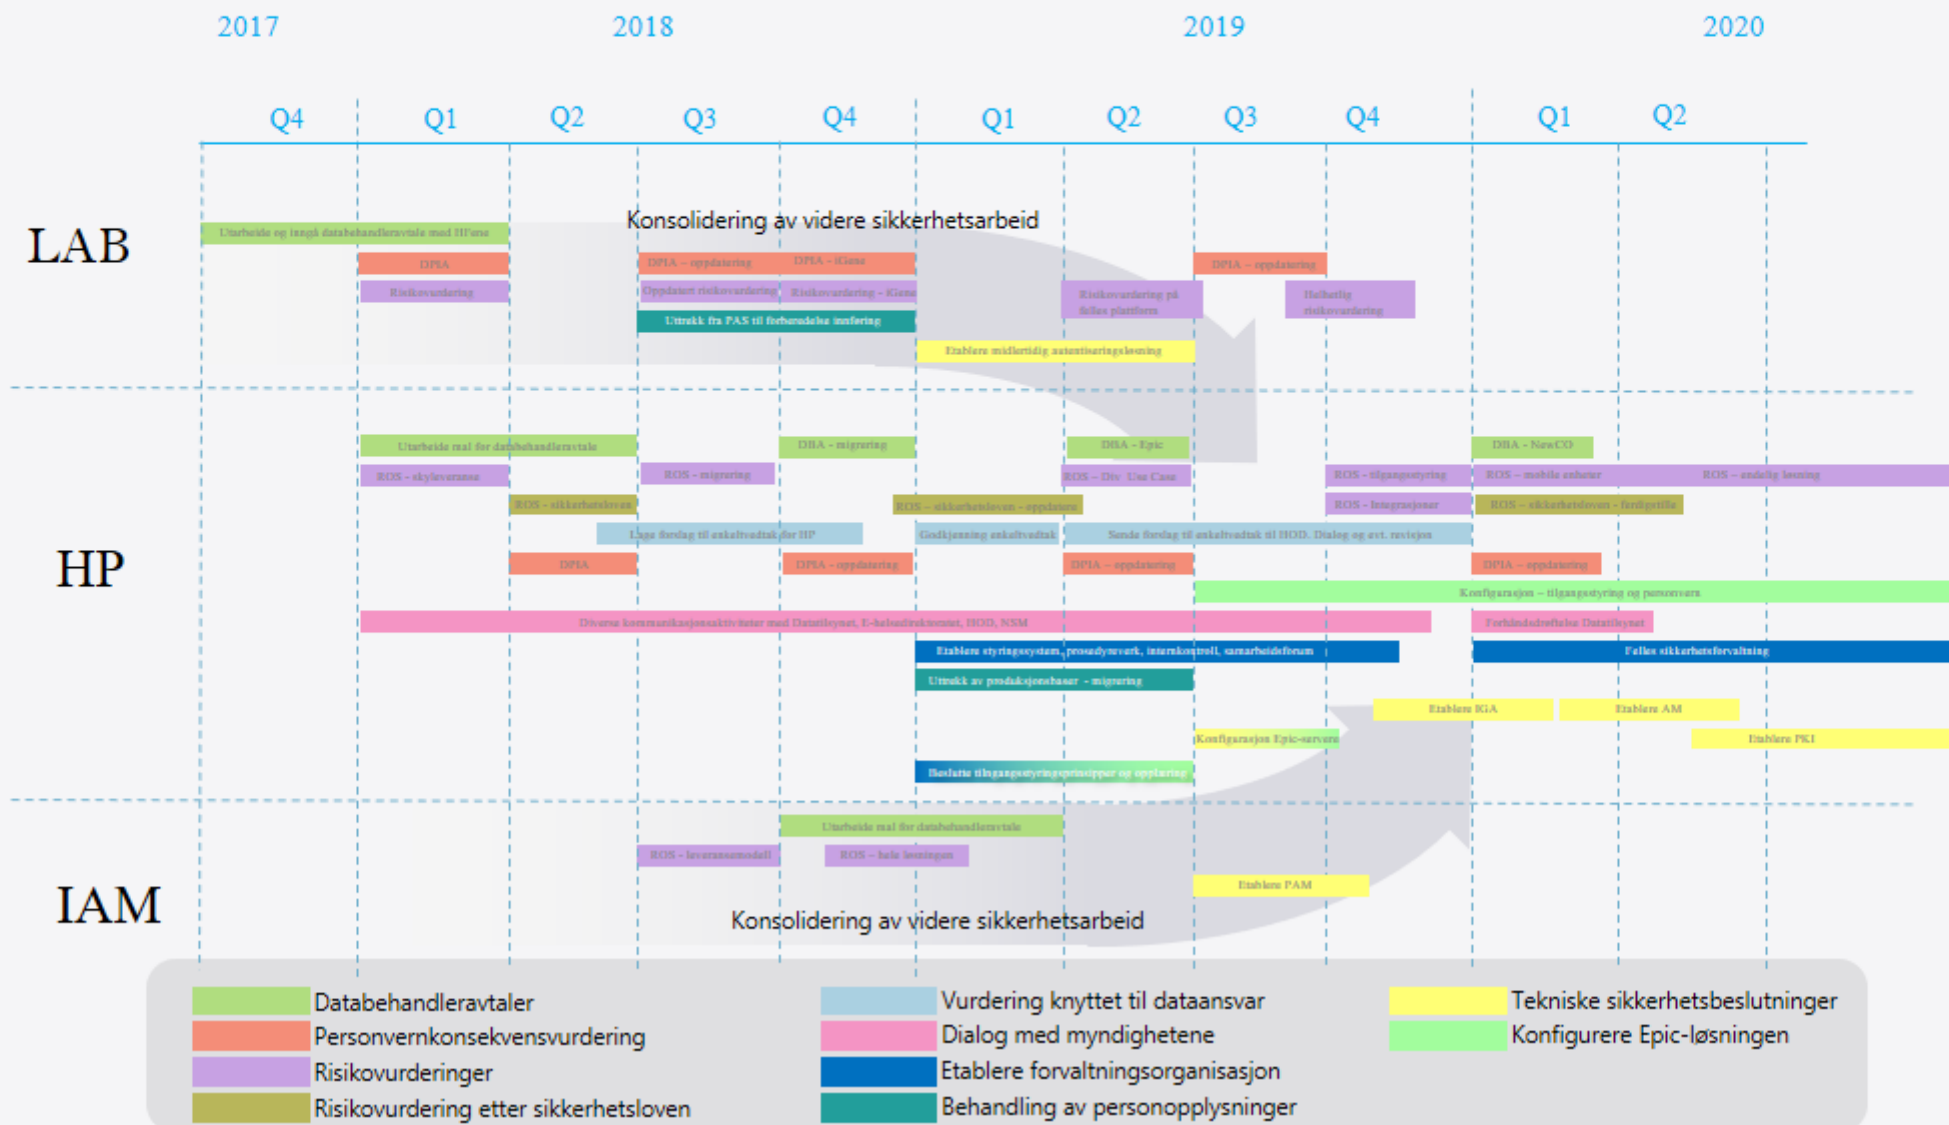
2017 2018 2019 2020

Q4 Q1 Q2 Q3 Q4 Q1 Q2 Q3 Q4 Q1 Q2

LAB

Konsolidering av videre sikkerhetsarbeid

Utarbeide og inngå databehandleravtale med HF'ene

DPIA

Risikovurdering

DPIA – oppdatering

DPIA – iGene

Oppdatert risikovurdering

Risikovurdering – iGene

Uttrekk fra PAS til forberedelse innføring

Etablere midlertidig autentiseringsløsning

Risikovurdering på felles plattform

DPIA – oppdatering

Helhetlig risikovurdering

HP

Utarbeide mal for databehandleravtale

DBA – migrering

DBA – Epic

DBA – NewCO

ROS – skyleveranse

ROS – migrering

ROS – Div. Use Case

ROS – tilgangsstyring

ROS – mobile enheter

ROS – endelig løsning

ROS – sikkerhetsloven

ROS – sikkerhetsloven – oppdatere

ROS – Integrasjoner

ROS – sikkerhetsloven – ferdigstille

Lage forslag til enkeltvedtak for HP

Godkjenning enkeltvedtak

Sende forslag til enkeltvedtak til HOD. Dialog og evt. revisjon

DPIA

DPIA – oppdatering

DPIA – oppdatering

DPIA – oppdatering

Konfigurasjon – tilgangsstyring og personvern

Diverse kommunikasjonsaktiviteter med Datatilsynet, E-helsedirektoratet, HOD, NSM

Forhåndsdrøftelse Datatilsynet

Etablere styringssystem, prosedyreverk, internkontroll, samarbeidsforum

Felles sikkerhetsforvaltning

Uttrekk av produksjonsbaser – migrering

Etablere IGA

Etablere AM

Konfigurasjon Epic-servere

Etablere PKI

Beslutte tilgangsstyringsprinsipper og opplæring

IAM

Utarbeide mal for databehandleravtale

ROS – leveransemodell

ROS – hele løsningen

Etablere PAM

Konsolidering av videre sikkerhetsarbeid

Databehandleravtaler
Personvernkonsekvensvurdering
Risikovurderinger
Risikovurdering etter sikkerhetsloven
Vurdering knyttet til dataansvar
Dialog med myndighetene
Etablere forvaltningsorganisasjon
Behandling av personopplysninger
Tekniske sikkerhetsbeslutninger
Konfigurere Epic-løsningen